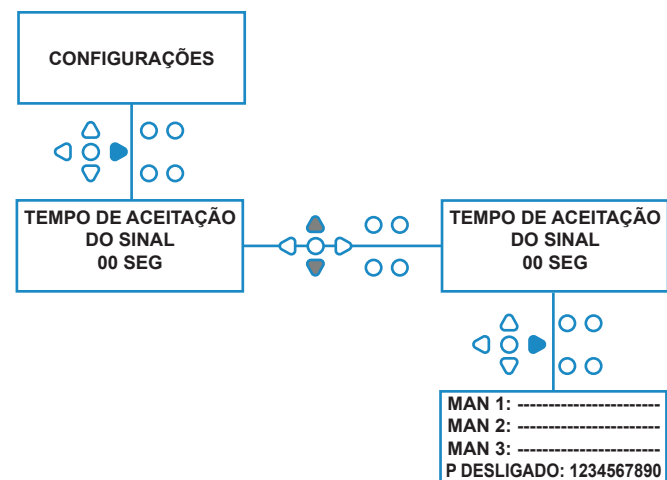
CONFIGURAÇÕES

TEMPO DE ACEITAÇÃO DO SINAL 00 SEG

TEMPO DE ACEITAÇÃO DO SINAL 00 SEG

MAN 1: ----------------------
MAN 2: ----------------------
MAN 3: ----------------------
P DESLIGADO: 1234567890